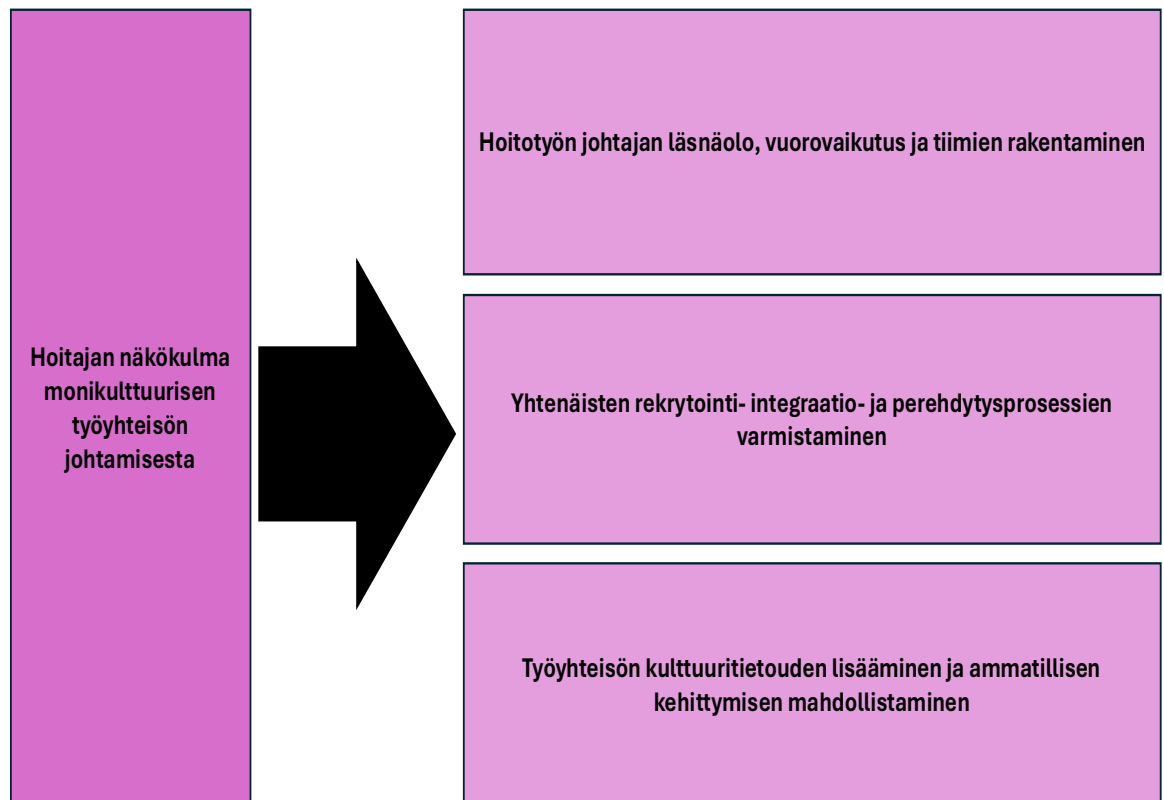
Hoitajan näkökulma monikulttuurisen työyhteisön johtamisesta

Hoitotyön johtajan läsnäolo, vuorovaikutus ja tiimien rakentaminen

Yhtenäisten rekrytointi- integraatio- ja perehdytysprosessien varmistaminen

Työyhteisön kulttuuritietouden lisääminen ja ammatillisen kehittymisen mahdollistaminen